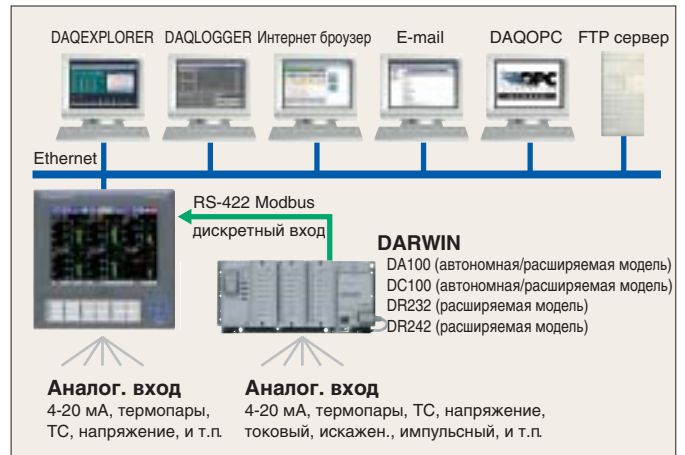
DAQEXPLORER DAQLOGGER Интернет броузер E-mail DAQOPC FTP сервер

OPC

Ethernet

RS-422 Modbus
дискретный вход

DARWIN
DA100 (автономная/расширяемая модель)
DC100 (автономная/расширяемая модель)
DR232 (расширяемая модель)
DR242 (расширяемая модель)

Аналог. вход
4-20 мА, термопары, ТС, напряжение, и т.п.

Аналог. вход
4-20 мА, термопары, ТС, напряжение, токовый, искажен., импульсный, и т.п.